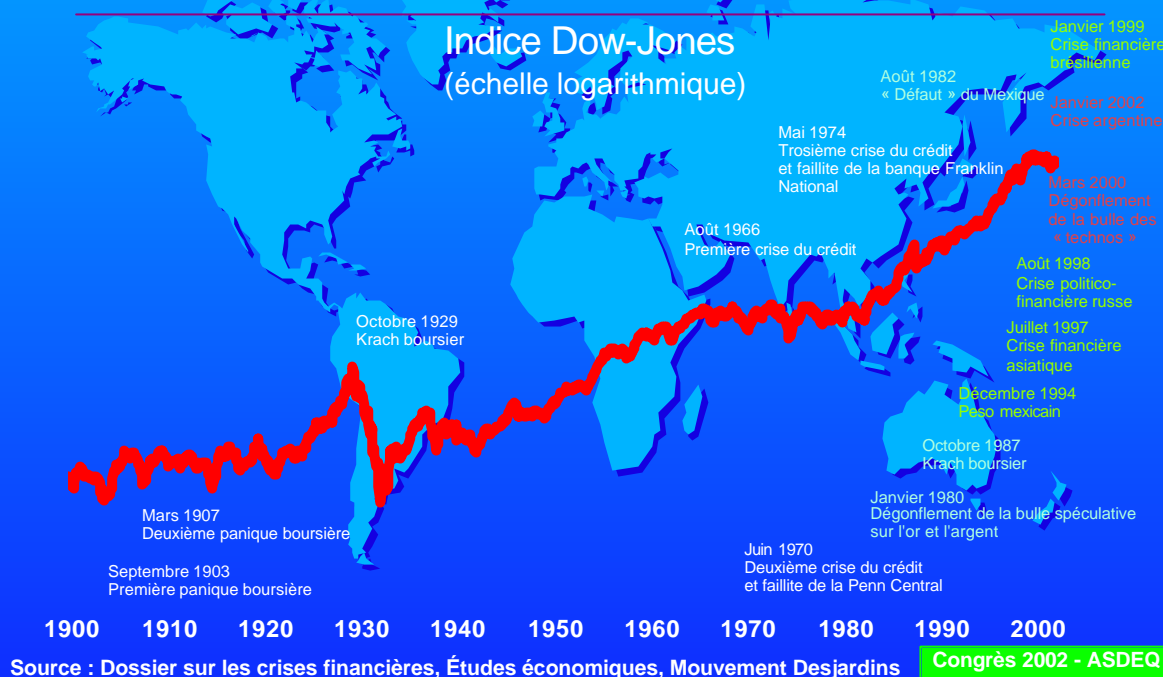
Indice Dow-Jones
(échelle logarithmique)

Janvier 1999
Crise financière brésilienne

Août 1982
« Défaut » du Mexique

Janvier 2002
Crise argentine

Mai 1974
Trosième crise du crédit et faillite de la banque Franklin National

Mars 2000
Dégonflement de la bulle des « technos »

Août 1966
Première crise du crédit

Août 1998
Crise politico-financière russe

Octobre 1929
Krach boursier

Juillet 1997
Crise financière asiatique

Décembre 1994
Peso mexicain

Octobre 1987
Krach boursier

Janvier 1980
Dégonflement de la bulle spéculative sur l'or et l'argent

Mars 1907
Deuxième panique boursière

Juin 1970
Deuxième crise du crédit et faillite de la Penn Central

Septembre 1903
Première panique boursière

1900 1910 1920 1930 1940 1950 1960 1970 1980 1990 2000

Source : Dossier sur les crises financières, Études économiques, Mouvement Desjardins

Congrès 2002 - ASDEQ